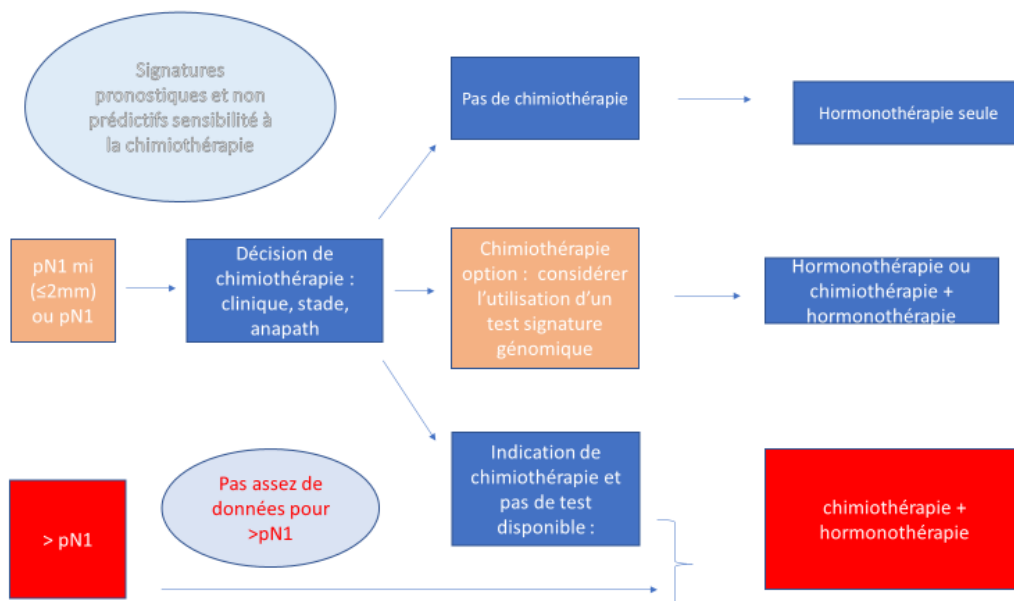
Signatures pronostiques et non prédictifs sensibilité à la chimiothérapie

Pas de chimiothérapie

Hormonothérapie seule

pN1 mi (≤2mm) ou pN1

Décision de chimiothérapie : clinique, stade, anapath

Chimiothérapie option : considérer l'utilisation d'un test signature génomique

Hormonothérapie ou chimiothérapie + hormonothérapie

Indication de chimiothérapie et pas de test disponible :

> pN1

Pas assez de données pour >pN1

chimiothérapie + hormonothérapie